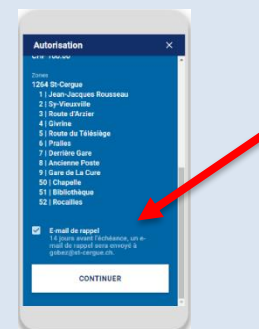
Autorisation
×

CHF 100.00

Zones
1264 St-Cergue
1 | Jean-Jacques Rousseau
2 | Sy-Vieuxville
3 | Route d'Arzier
4 | Givrine
5 | Route du Télésiège
6 | Prailes
7 | Derrière Gare
8 | Ancienne Poste
9 | Gare de La Cure
50 | Chapelle
51 | Bibliothèque
52 | Rocailles

E-mail de rappel
14 jours avant l'échéance, un e-mail de rappel sera envoyé à gobez@st-cergue.ch.

CONTINUER